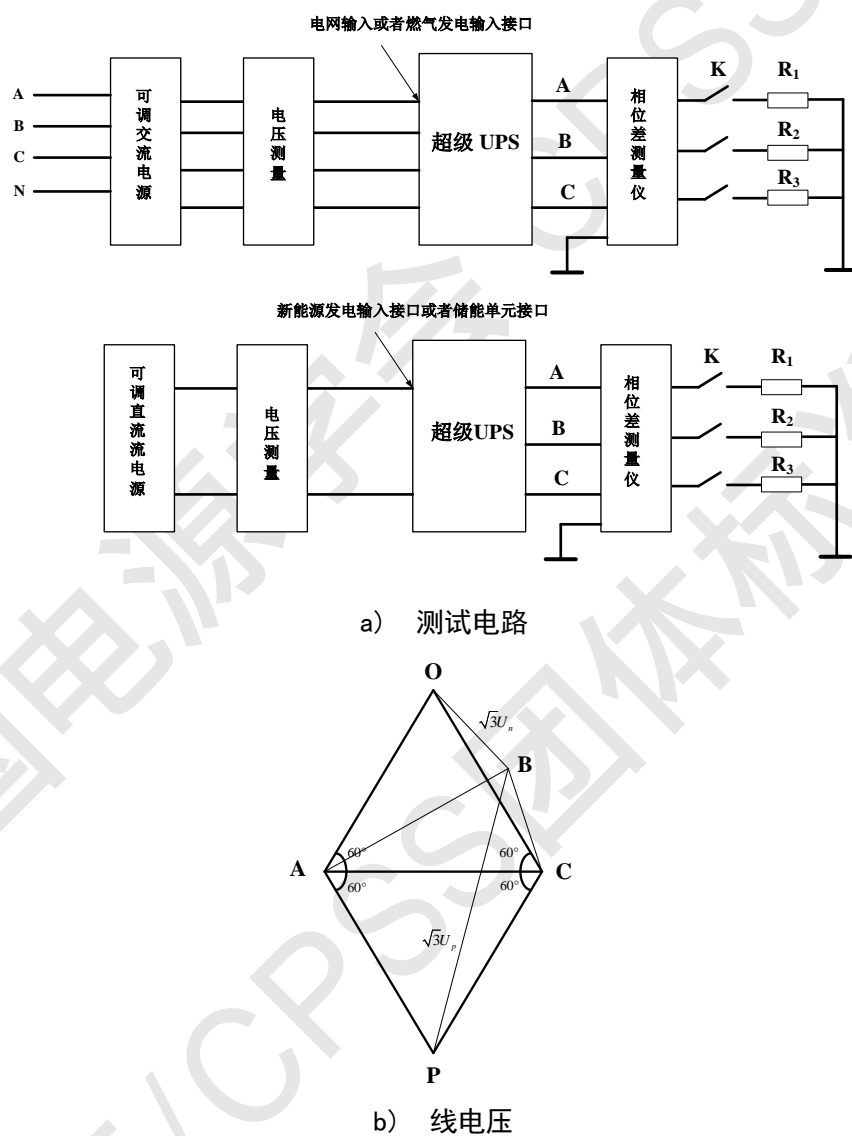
电网输入或者燃气发电输入接口

A
B
C
N

可调交流电源

电压测量

超级 UPS

A
B
C

相位差测量仪

K

$R_1$
$R_2$
$R_3$

新能源发电输入接口或者储能单元接口

可调直流流电源

电压测量

超级UPS

A
B
C

相位差测量仪

K

$R_1$
$R_2$
$R_3$

a) 测试电路

O

$\sqrt{3}U_n$

B

A

60°
60°
60°
60°

C

$\sqrt{3}U_p$

P

b) 线电压